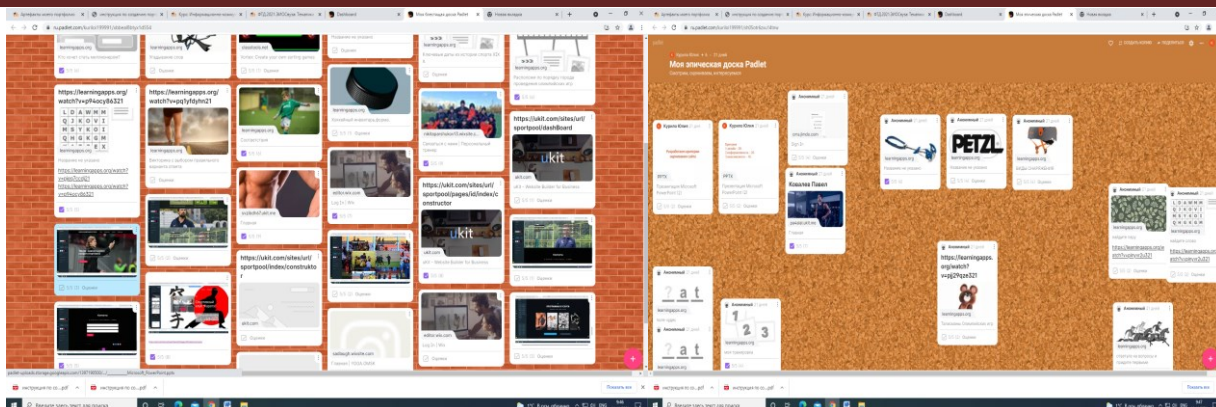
learningapps.org

https://learningapps.org/watch?v=p4ocy6s321

https://learningapps.org/watch?v=pq1yfdyhn21

https://ukit.com/sites/url/sportpool/index/constructor

https://ukit.com/sites/url/sportpool/pages/id/index/constructor

https://ukit.com/sites/url/sportpool/dashboard

ukit

ukit.com

Моя эпическая доска Padlet

Ковалев Павел

PETZL

https://learningapps.org/watch?v=pj29qze321

learningapps.org

2 a t

1 2 3

Печать все

Введите здесь текст для поиска